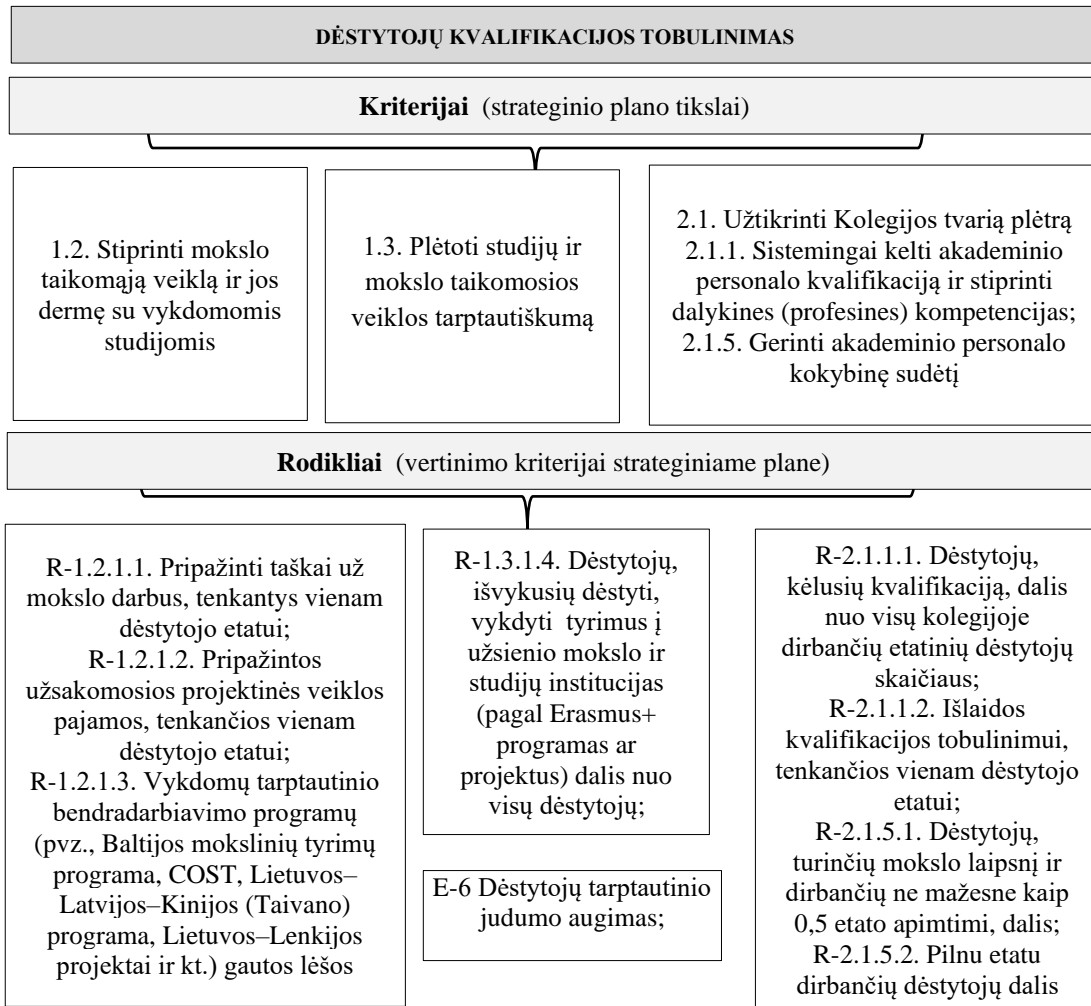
DĖSTYTOJŲ KVALIFIKACIJOS TOBULINIMAS

**Kriterijai** (strateginio plano tikslai)

1.2. Stiprinti mokslo taikomąją veiklą ir jos dermę su vykdomomis studijomis

1.3. Plėtoti studijų ir mokslo taikomosios veiklos tarptautiškumą

2.1. Užtikrinti Kolegijos tvarią plėtrą
2.1.1. Sistemingai kelti akademinio personalo kvalifikaciją ir stiprinti dalykines (profesines) kompetencijas;
2.1.5. Gerinti akademinio personalo kokybinę sudėtį

**Rodikliai** (vertinimo kriterijai strateginiame plane)

R-1.2.1.1. Pripažinti taškai už mokslo darbus, tenkantys vienam dėstytojo etatui;
R-1.2.1.2. Pripažintos užsakomosios projektinės veiklos pajamos, tenkančios vienam dėstytojo etatui;
R-1.2.1.3. Vykdomų tarptautinio bendradarbiavimo programų (pvz., Baltijos mokslinių tyrimų programa, COST, Lietuvos–Latvijos–Kinijos (Taivano) programa, Lietuvos–Lenkijos projektai ir kt.) gautos lėšos

R-1.3.1.4. Dėstytojų, išvykusių dėstyti, vykdyti tyrimus į užsienio mokslo ir studijų institucijas (pagal Erasmus+ programas ar projektus) dalis nuo visų dėstytojų;

E-6 Dėstytojų tarptautinio judumo augimas;

R-2.1.1.1. Dėstytojų, kėlusių kvalifikaciją, dalis nuo visų kolegijoje dirbančių etatinių dėstytojų skaičiaus;
R-2.1.1.2. Išlaidos kvalifikacijos tobulinimui, tenkančios vienam dėstytojo etatui;
R-2.1.5.1. Dėstytojų, turinčių mokslo laipsnį ir dirbančių ne mažesne kaip 0,5 etato apimtimi, dalis;
R-2.1.5.2. Pilnu etatu dirbančių dėstytojų dalis